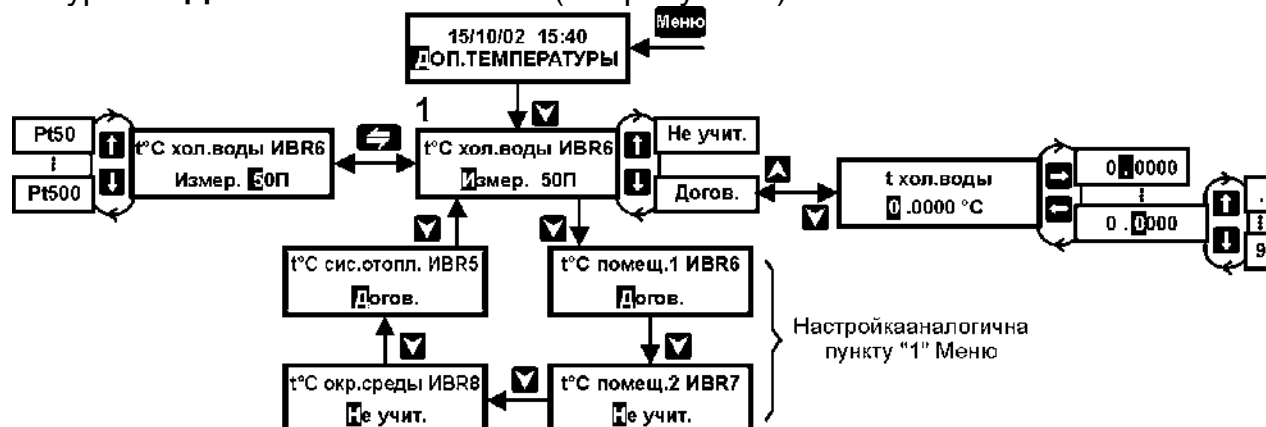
Меню

15/10/02 15:40
ДОП.ТЕМПЕРАТУРЫ

1

Pt50
Pt500

t°C хол.воды ИВR6
Измер. 50П

t°C хол.воды ИВR6
Измер. 50П

Не учит.
Догов.

t хол.воды
0.0000 °C

0.0000
0.0000

9

t°C сис.отопл. ИВR5
Догов.

t°C помещ.1 ИВR6
Догов.

Настройкааналогична пункту "1" Меню

t°C окр.среды ИВR8
Не учит.

t°C помещ.2 ИВR7
Не учит.